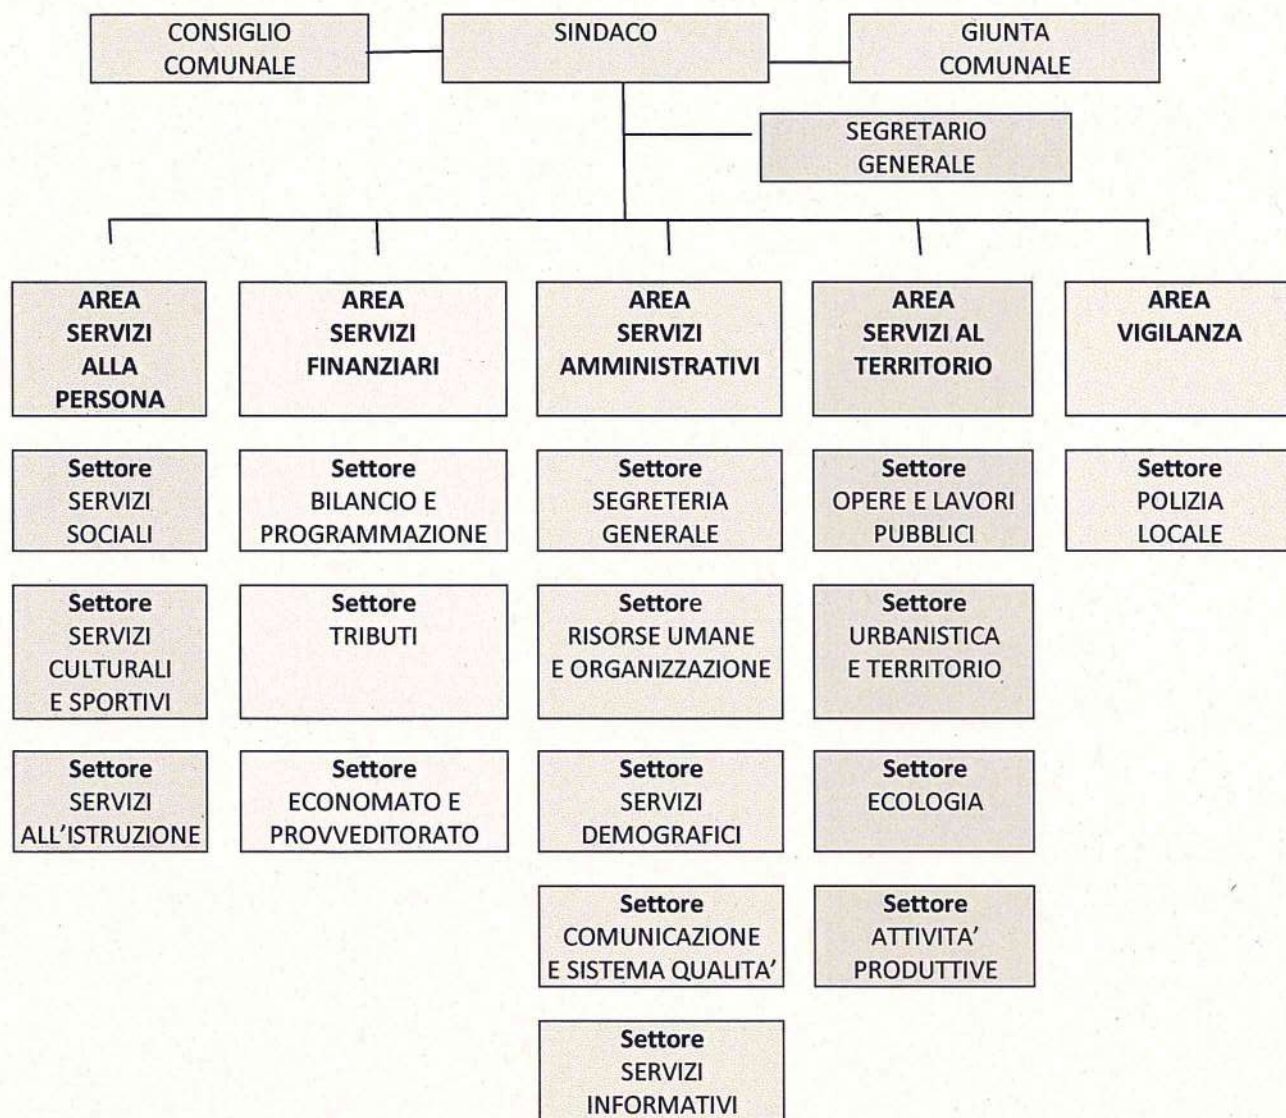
CONSIGLIO COMUNALE

SINDACO

GIUNTA COMUNALE

SEGRETARIO GENERALE

AREA SERVIZI ALLA PERSONA

Settore SERVIZI SOCIALI

Settore SERVIZI CULTURALI E SPORTIVI

Settore SERVIZI ALL'ISTRUZIONE

AREA SERVIZI FINANZIARI

Settore BILANCIO E PROGRAMMAZIONE

Settore TRIBUTI

Settore ECONOMATO E PROVVEDITORATO

AREA SERVIZI AMMINISTRATIVI

Settore SEGRETERIA GENERALE

Settore RISORSE UMANE E ORGANIZZAZIONE

Settore SERVIZI DEMOGRAFICI

Settore COMUNICAZIONE E SISTEMA QUALITA'

Settore SERVIZI INFORMATIVI

AREA SERVIZI AL TERRITORIO

Settore OPERE E LAVORI PUBBLICI

Settore URBANISTICA E TERRITORIO

Settore ECOLOGIA

Settore ATTIVITA' PRODUTTIVE

AREA VIGILANZA

Settore POLIZIA LOCALE